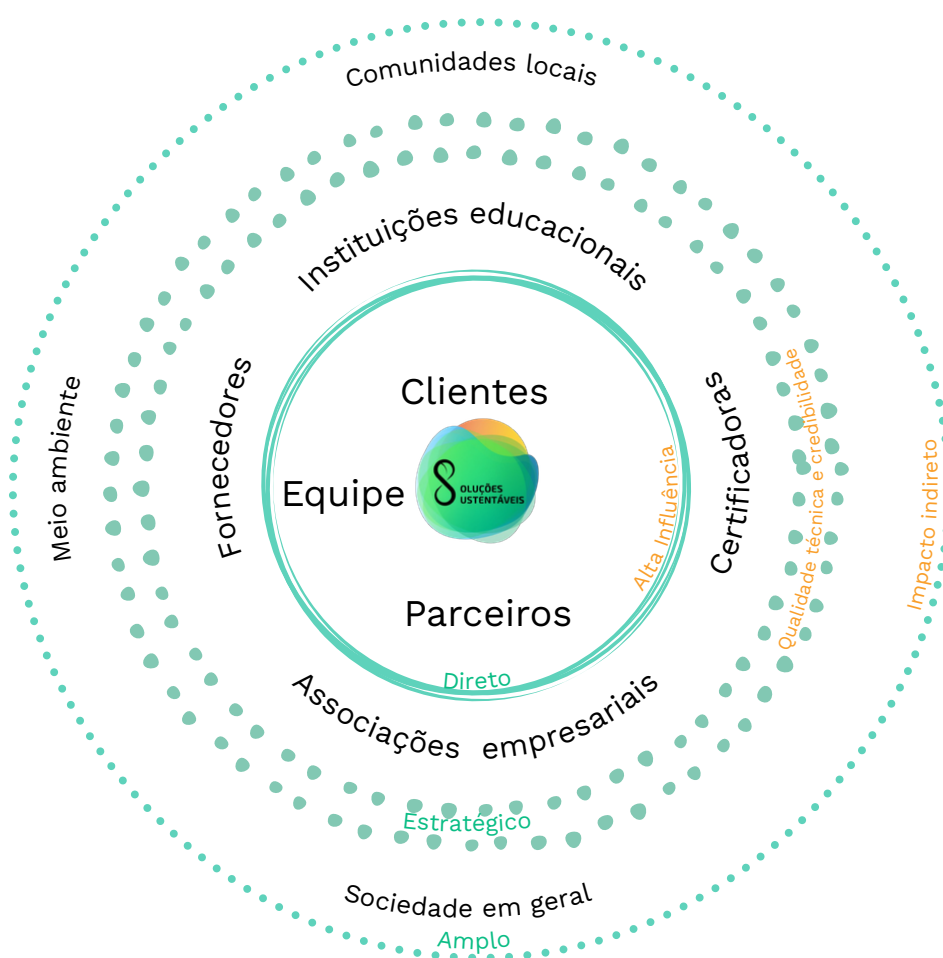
Comunidades locais

Instituições educacionais

Meio ambiente

Fornecedores

Clientes

Equipe

SOLUÇÕES SUSTENTÁVEIS

Parceiros

Alta Influência

Certificadoras

Qualidade técnica e credibilidade

Impacto indireto

Direto

Associações empresariais

Estratégico

Sociedade em geral

Amplo